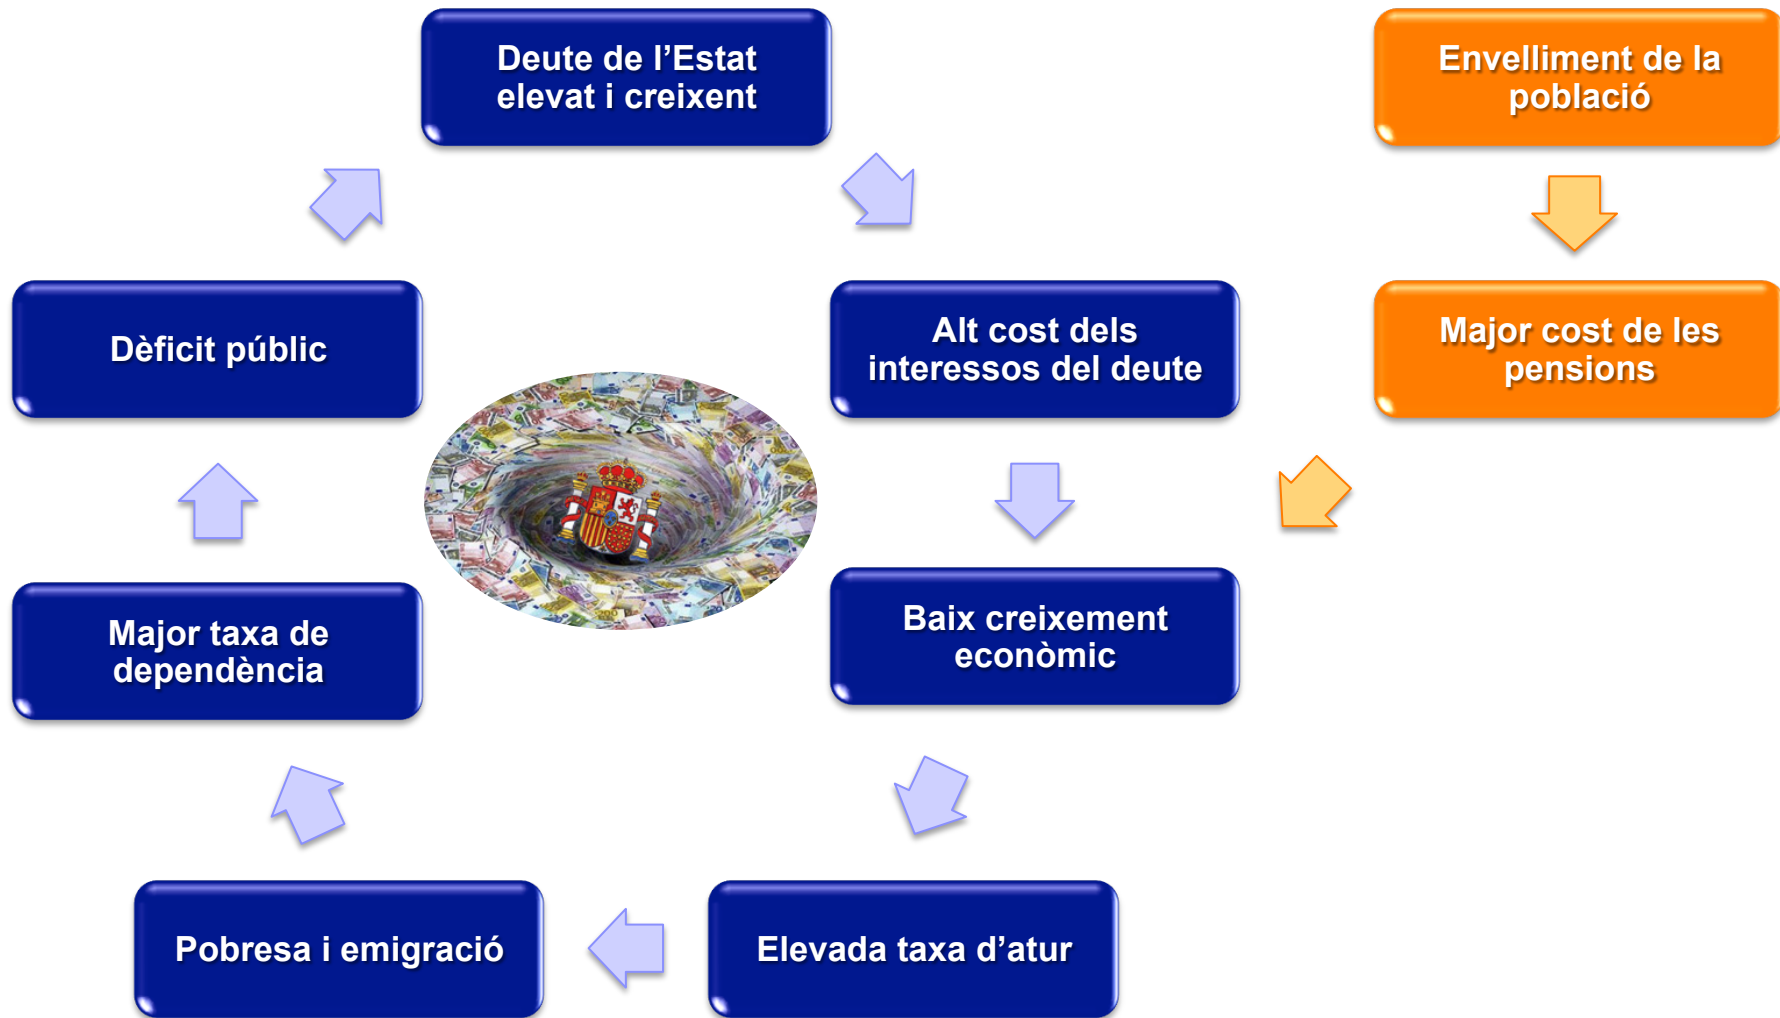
Deute de l'Estat elevat i creixent

Envelliment de la població

Dèficit públic

Alt cost dels interessos del deute

Major cost de les pensions

Major taxa de dependència

Baix creixement econòmic

Pobresa i emigració

Elevada taxa d'atur